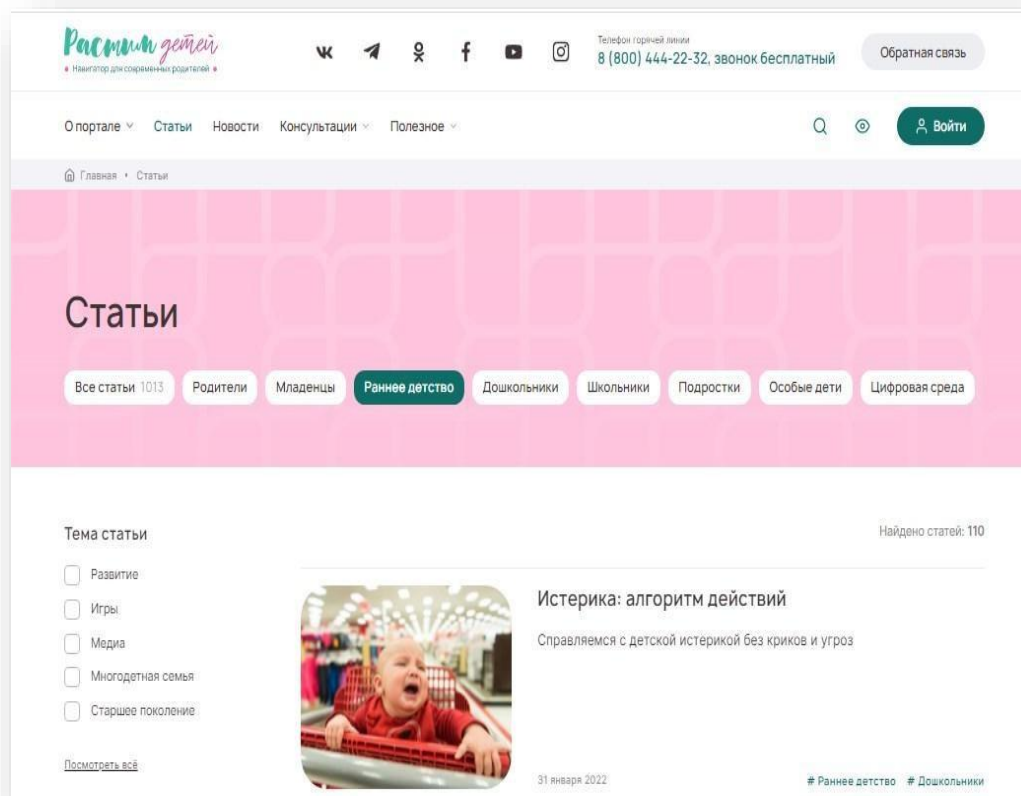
Растим детей
• Навигатор для современных родителей •

Телефон горячей линии
8 (800) 444-22-32, звонок бесплатный

Обратная связь

О портале Статьи Новости Консультации Полезное

Войти

Главная • Статьи

Статьи

Все статьи 1013 Родители Младенцы Раннее детство Дошкольники Школьники Подростки Особые дети Цифровая среда

Тема статьи

Развитие
Игры
Медиа
Многодетная семья
Старшее поколение

Посмотреть всё

Найдено статей: 110

Истерика: алгоритм действий

Справляемся с детской истерикой без криков и угроз

31 января 2022

# Раннее детство # Дошкольники